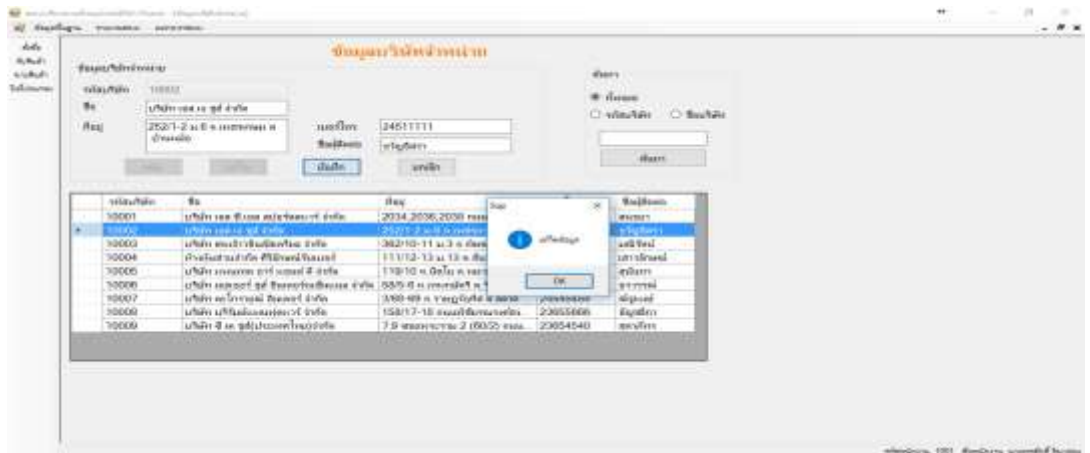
ข้อมูลบริษัทจำหน่าย

ข้อมูลบริษัทจำหน่าย

รหัสบริษัท 10002

ชื่อ บริษัท เอส เอ ซุย จำกัด

ที่อยู่ 252/1-2 ม.6 ถ.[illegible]

เบอร์โทร 24511111

ชื่อผู้ติดต่อ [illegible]

บันทึก

ยกเลิก

ค้นหา

ทั้งหมด

รหัสบริษัท

ชื่อบริษัท

ค้นหา

| รหัสบริษัท | ชื่อ | ที่อยู่ | | ชื่อผู้ติดต่อ |
|---|---|---|---|---|
| 10001 | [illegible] | 2034,2036,2038 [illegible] | | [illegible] |
| 10002 | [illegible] | 252/1-2 ม.6 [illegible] | | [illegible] |
| 10003 | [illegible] | 382/10-11 ม.3 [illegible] | | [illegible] |
| 10004 | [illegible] | 111/12-13 ม.13 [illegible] | | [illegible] |
| 10005 | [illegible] | 118/10 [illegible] | | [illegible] |
| 10006 | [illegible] | 58/5-6 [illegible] | | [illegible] |
| 10007 | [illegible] | 388/48 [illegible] | | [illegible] |
| 10008 | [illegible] | 158/17-18 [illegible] | 23655666 | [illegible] |
| 10009 | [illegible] | 7/9 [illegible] 2 (60/2) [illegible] | 23654540 | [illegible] |

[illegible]

OK